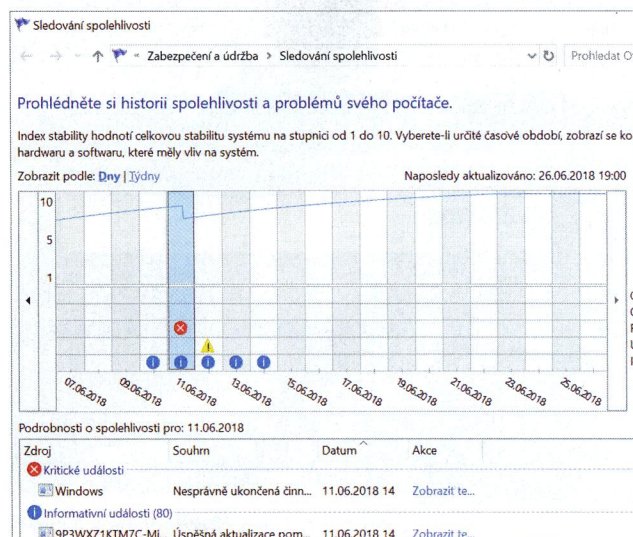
Sledování spolehlivosti

« Zabezpečení a údržba > Sledování spolehlivosti

Prohledat O

Prohlédněte si historii spolehlivosti a problémů svého počítače.

Index stability hodnotí celkovou stabilitu systému na stupnici od 1 do 10. Vyberete-li určité časové období, zobrazí se ko hardwaru a softwaru, které měly vliv na systém.

Zobrazit podle: Dny | Týdny

Naposledy aktualizováno: 26.06.2018 19:00

10
5
1

07.06.2018 09.06.2018 11.06.2018 13.06.2018 15.06.2018 17.06.2018 19.06.2018 21.06.2018 23.06.2018 25.06.2018

Podrobnosti o spolehlivosti pro: 11.06.2018

| Zdroj | Souhrn | Datum | Akce |
|---|---|---|---|
| Kritické události | | | |
| Windows | Nesprávně ukončená činn... | 11.06.2018 14 | Zobrazit te... |
| Informativní události (80) | | | |
| 9P3WXZ1KTM7C-Mi... | Úspěšná aktualizace pom... | 11.06.2018 14 | Zobrazit te... |